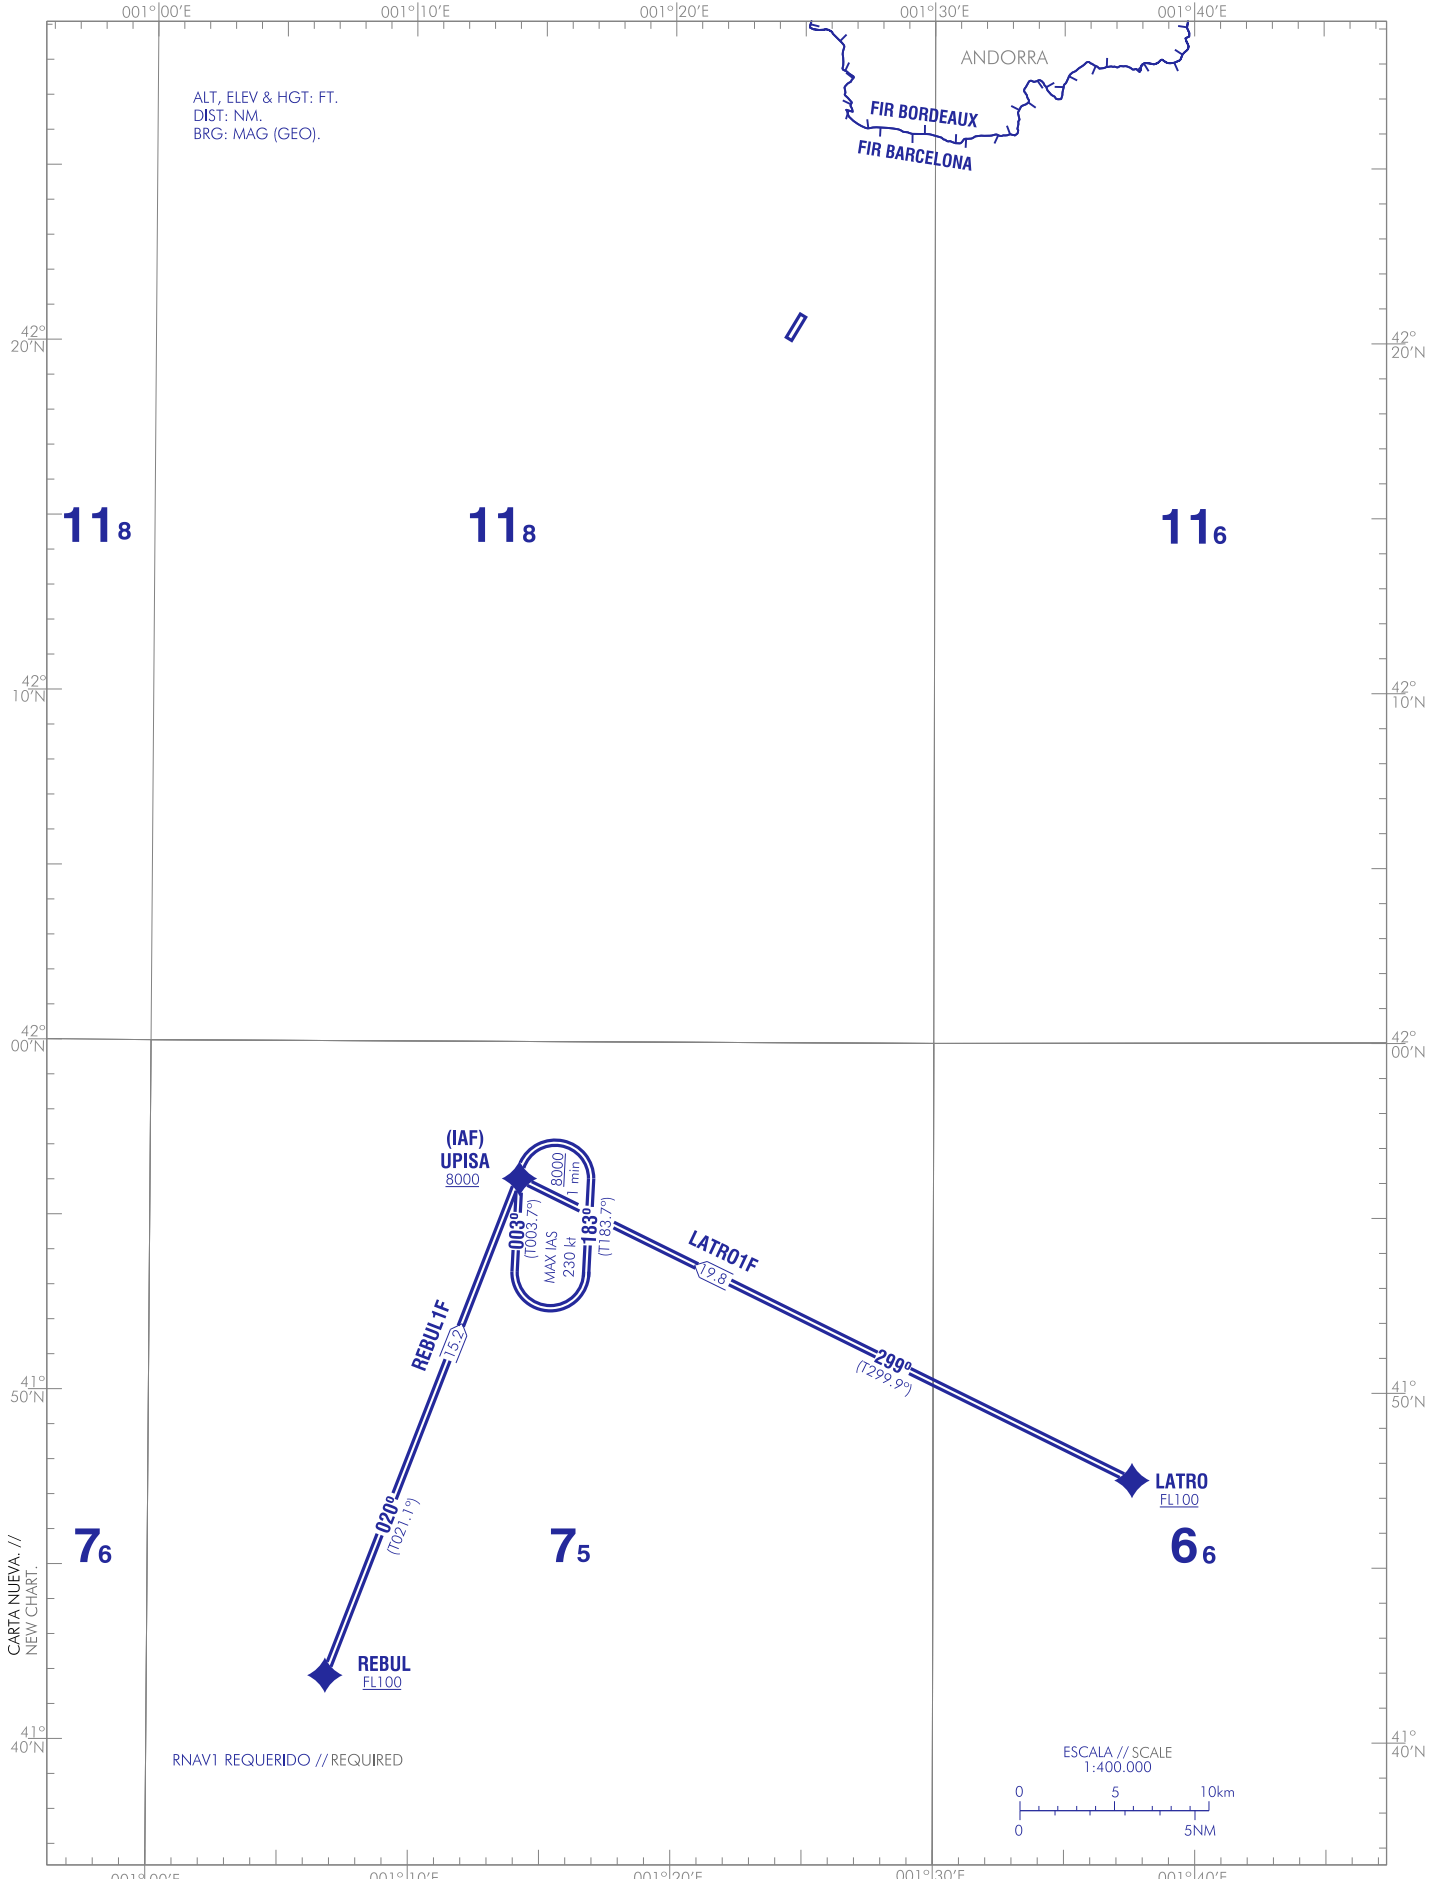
001°00'E
001°10'E
001°20'E
001°30'E
001°40'E

ANDORRA

ALT, ELEV & HGT: FT.
DIST: NM.
BRG: MAG (GEO).

FIR BORDEAUX
FIR BARCELONA

42°
20'N

42°
20'N

11₈

11₈

11₆

42°
10'N

42°
10'N

42°
00'N

42°
00'N

(IAF)
UPISA
8000

8000
1 min

003°
(T003.7°)

MAX IAS
230 kt

183°
(T183.7°)

LATRO1F
19.8

REBUL1F
15.2

299°
(T299.9°)

41°
50'N

41°
50'N

LATRO
FL100

020°
(T021.1°)

CARTA NUEVA. //
NEW CHART.

7₆

7₅

6₆

REBUL
FL100

41°
40'N

41°
40'N

RNAV1 REQUERIDO // REQUIRED

ESCALA // SCALE
1:400.000
0 5 10km
0 5NM

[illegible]
001°10'E
001°20'E
001°30'E
001°40'E